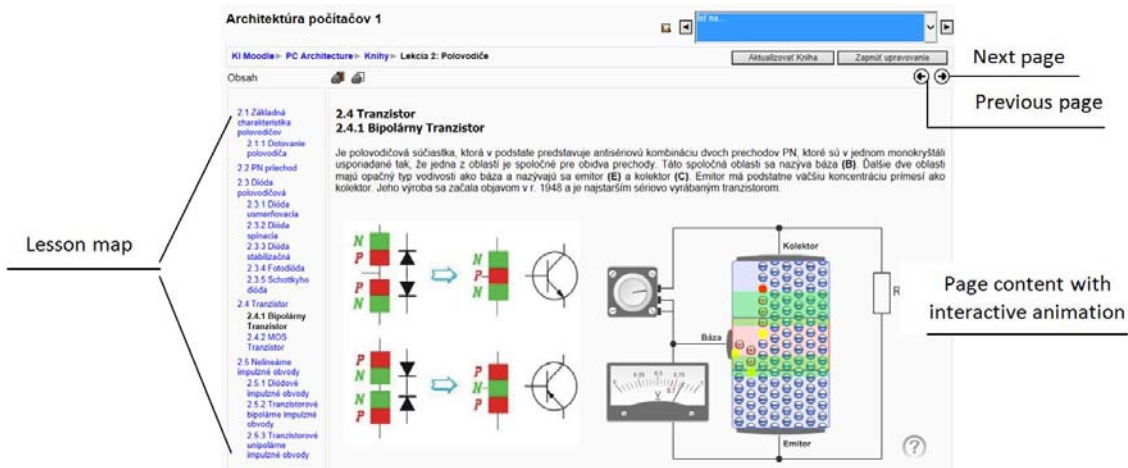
Architektúra počítačov 1

Ísť na...

KI Moodle ► PC Architecture ► Knihy ► Lekcia 2: Polovodiče

Aktualizovať Kniha

Zapnúť upravovanie

Obsah

Next page

Previous page

2.1 Základná charakteristika polovodičov
2.1.1 Dotovanie polovodiča
2.2 PN prechod
2.3 Dióda polovodičová
2.3.1 Dióda usmerňovacia
2.3.2 Dióda spínacia
2.3.3 Dióda stabilizačná
2.3.4 Fotodióda
2.3.5 Schottkyho dióda
2.4 Tranzistor
2.4.1 Bipolárny Tranzistor
2.4.2 MOS Tranzistor
2.5 Nelineárne impulzné obvody
2.5.1 Diódové impulzné obvody
2.5.2 Tranzistorové bipolárne impulzné obvody
2.5.3 Tranzistorové unipolárne impulzné obvody

Lesson map

2.4 Tranzistor
2.4.1 Bipolárny Tranzistor

Je polovodičová súčiastka, ktorá v podstate predstavuje antisériovú kombináciu dvoch prechodov PN, ktoré sú v jednom monokryštáli usporiadané tak, že jedna z oblastí je spoločné pre obidva prechody. Táto spoločná oblasti sa nazýva báza (B). Ďalšie dve oblasti majú opačný typ vodivosti ako báza a nazývajú sa emitor (E) a kolektor (C). Emitor má podstatne väčšiu koncentráciu primesí ako kolektor. Jeho výroba sa začala objavom v r. 1948 a je najstarším sériovo vyrábaným tranzistorom.

N
P
P
N
N
P
N

N
P
N
P
P
N
P

Kolektor

Báza

Emitor

R

Page content with interactive animation